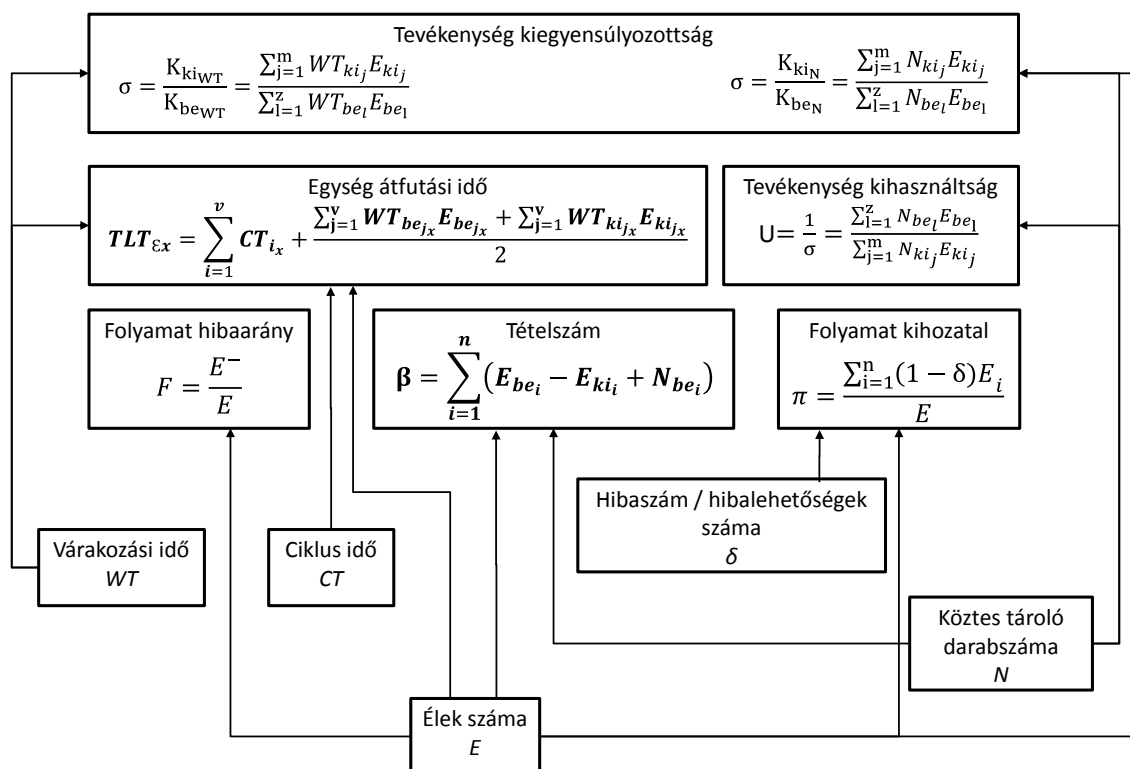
Tevékenység kiegyensúlyozottság

$\sigma = \frac{K_{ki_{WT}}}{K_{be_{WT}}} = \frac{\sum_{j=1}^{m} WT_{ki_j} E_{ki_j}}{\sum_{l=1}^{z} WT_{be_l} E_{be_l}}$

$\sigma = \frac{K_{ki_N}}{K_{be_N}} = \frac{\sum_{j=1}^{m} N_{ki_j} E_{ki_j}}{\sum_{l=1}^{z} N_{be_l} E_{be_l}}$

Egység átfutási idő

$TLT_{\varepsilon x} = \sum_{i=1}^{v} CT_{i_x} + \frac{\sum_{j=1}^{v} WT_{be_{j_x}} E_{be_{j_x}} + \sum_{j=1}^{v} WT_{ki_{j_x}} E_{ki_{j_x}}}{2}$

Tevékenység kihasználtság

$U = \frac{1}{\sigma} = \frac{\sum_{l=1}^{z} N_{be_l} E_{be_l}}{\sum_{j=1}^{m} N_{ki_j} E_{ki_j}}$

Folyamat hibaarány

$F = \frac{E^-}{E}$

Tételszám

$\beta = \sum_{i=1}^{n} \left( E_{be_i} - E_{ki_i} + N_{be_i} \right)$

Folyamat kihozatal

$\pi = \frac{\sum_{i=1}^{n} (1-\delta) E_i}{E}$

Hibaszám / hibalehetőségek száma
$\delta$

Várakozási idő
$WT$

Ciklus idő
$CT$

Köztes tároló darabszáma
$N$

Élek száma
$E$